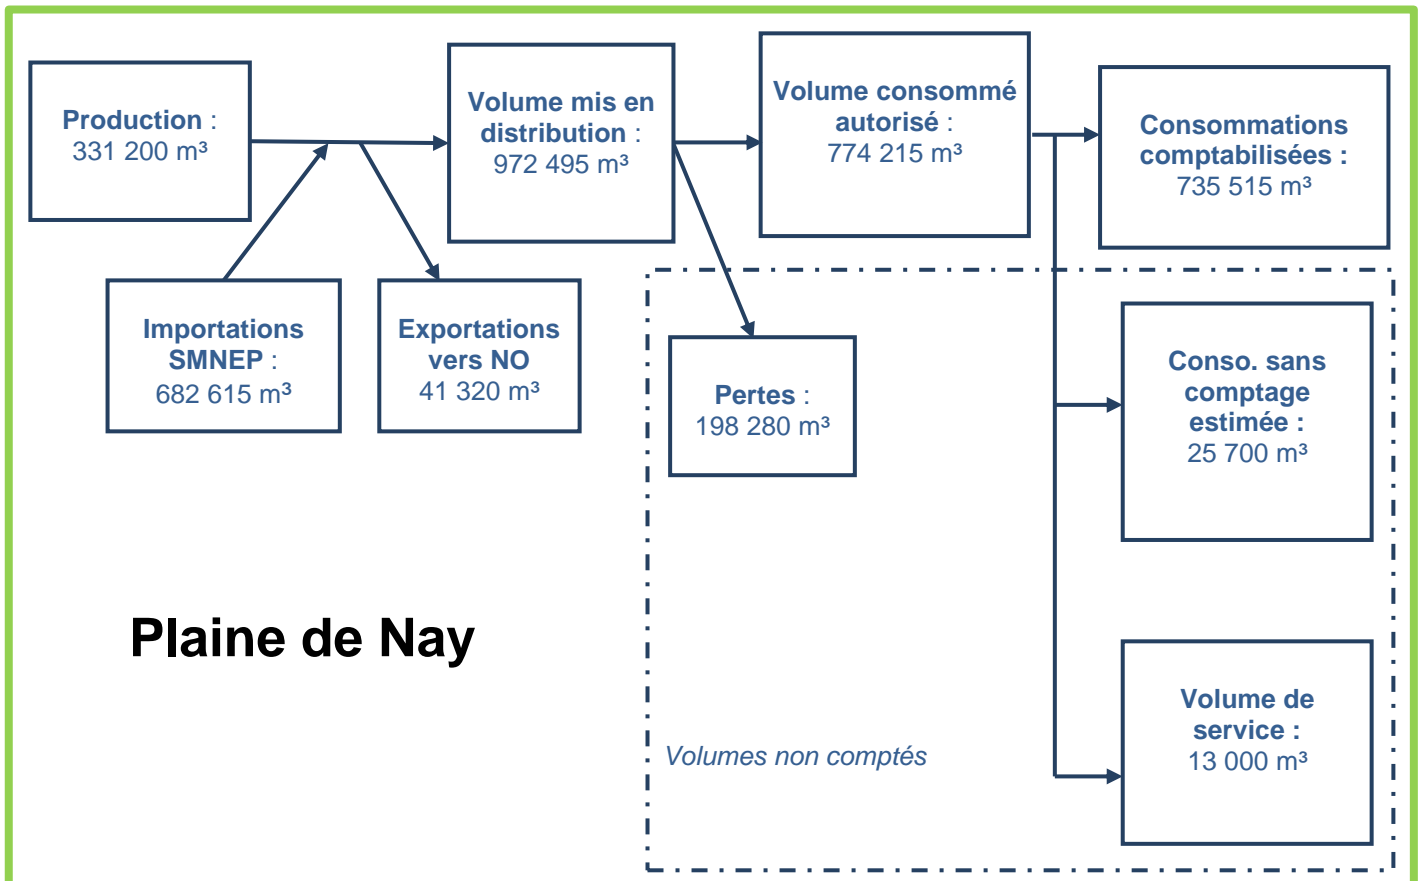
Production : 331 200 m³

Importations SMNEP : 682 615 m³

Exportations vers NO 41 320 m³

Volume mis en distribution : 972 495 m³

Volume consommé autorisé : 774 215 m³

Consommations comptabilisées : 735 515 m³

Pertes : 198 280 m³

Conso. sans comptage estimée : 25 700 m³

Volume de service : 13 000 m³

Plaine de Nay

Volumes non comptés